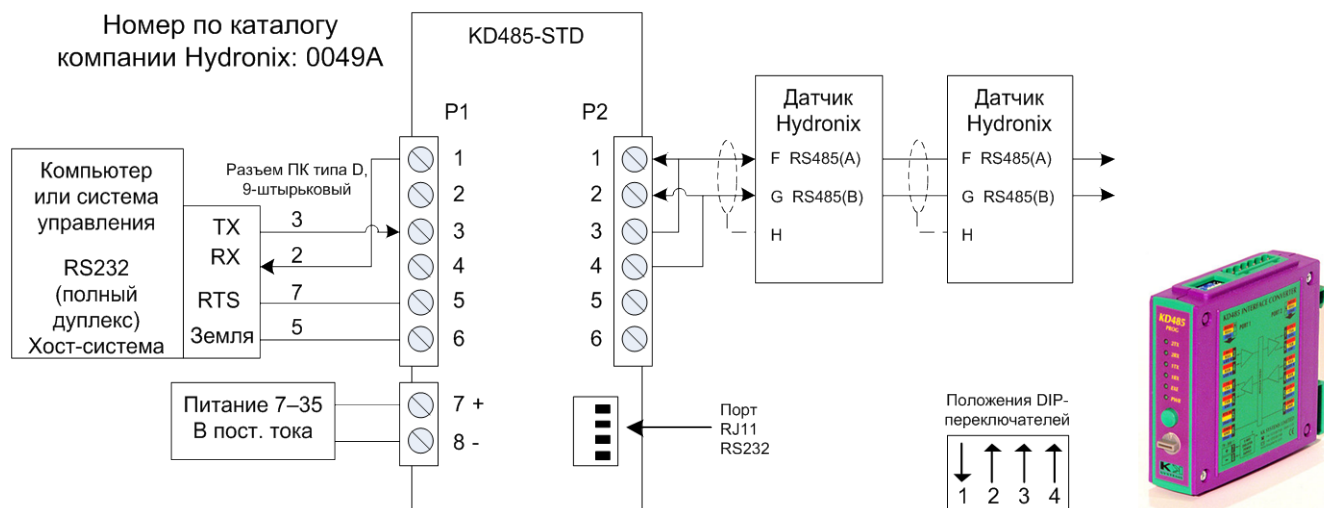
Номер по каталогу компании Hydronix: 0049A

KD485-STD

P1

P2

Датчик Hydronix

Датчик Hydronix

Компьютер или система управления

RS232 (полный дуплекс) Хост-система

Разъем ПК типа D, 9-штырьковый

TX
RX
RTS
Земля

3
2
7
5

1
2
3
4
5
6

1
2
3
4
5
6

F RS485(A)
G RS485(B)
H

F RS485(A)
G RS485(B)
H

Питание 7–35 В пост. тока

7 +
8 -

Порт RJ11 RS232

Положения DIP-переключателей

1 2 3 4

KD485